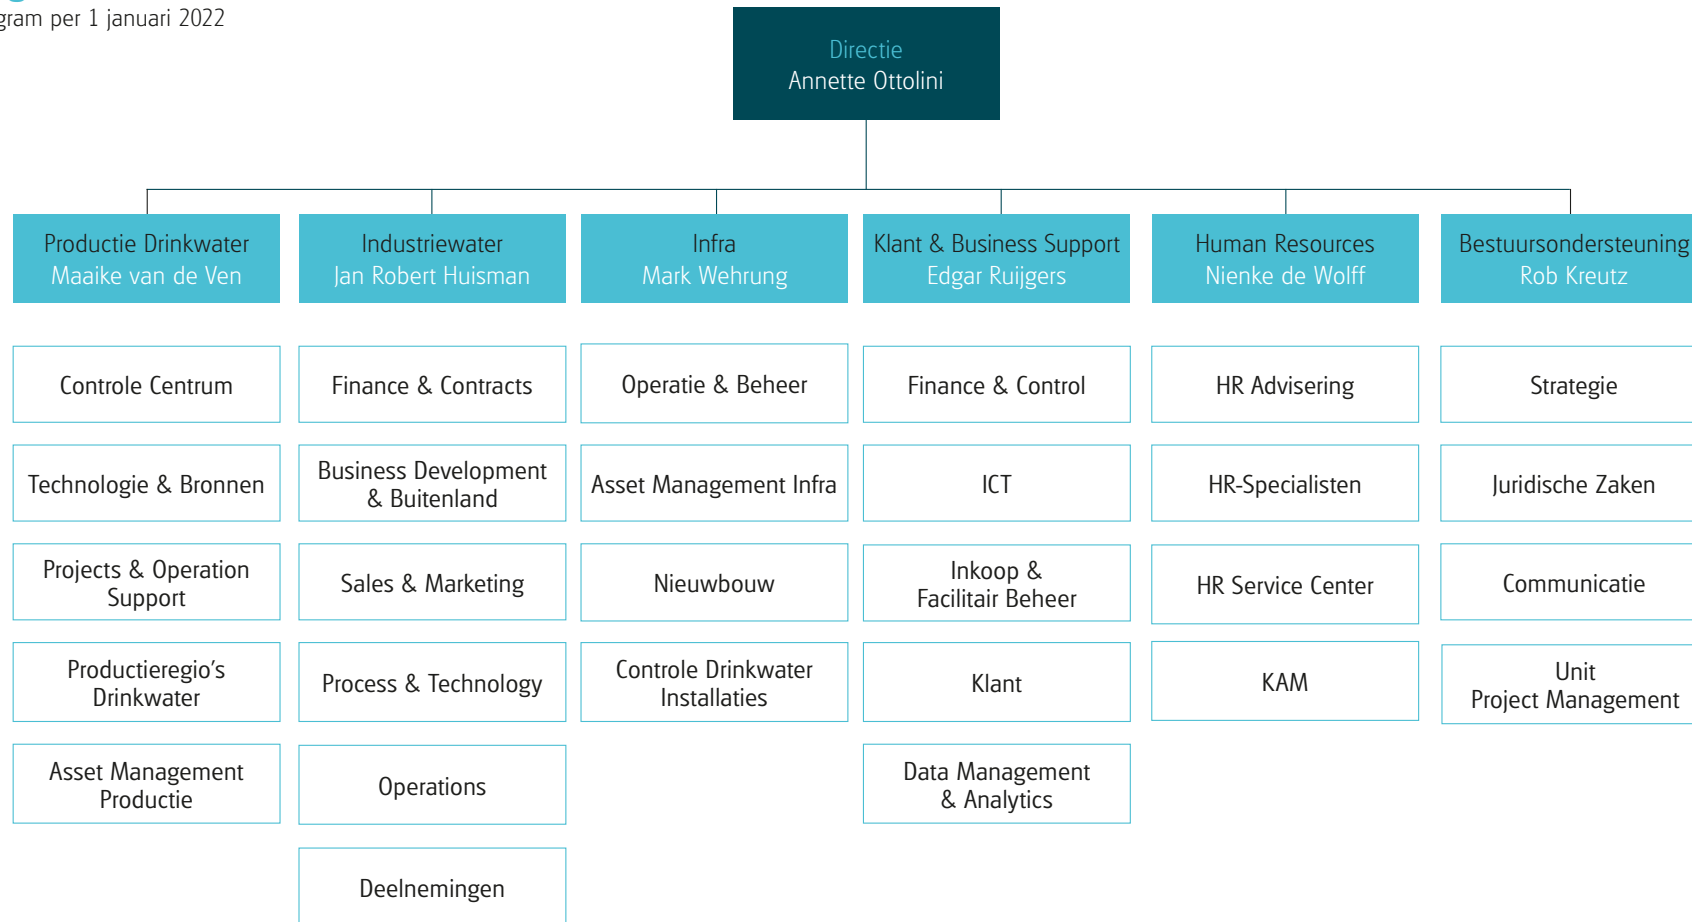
gram per 1 januari 2022

Directie
Annette Ottolini

Productie Drinkwater
Maaike van de Ven

Controle Centrum

Technologie & Bronnen

Projects & Operation Support

Productieregio's Drinkwater

Asset Management Productie

Industriewater
Jan Robert Huisman

Finance & Contracts

Business Development & Buitenland

Sales & Marketing

Process & Technology

Operations

Deelnemingen

Infra
Mark Wehrung

Operatie & Beheer

Asset Management Infra

Nieuwbouw

Controle Drinkwater Installaties

Klant & Business Support
Edgar Ruijgers

Finance & Control

ICT

Inkoop & Facilitair Beheer

Klant

Data Management & Analytics

Human Resources
Nienke de Wolff

HR Advisering

HR-Specialisten

HR Service Center

KAM

Bestuursondersteuning
Rob Kreutz

Strategie

Juridische Zaken

Communicatie

Unit
Project Management